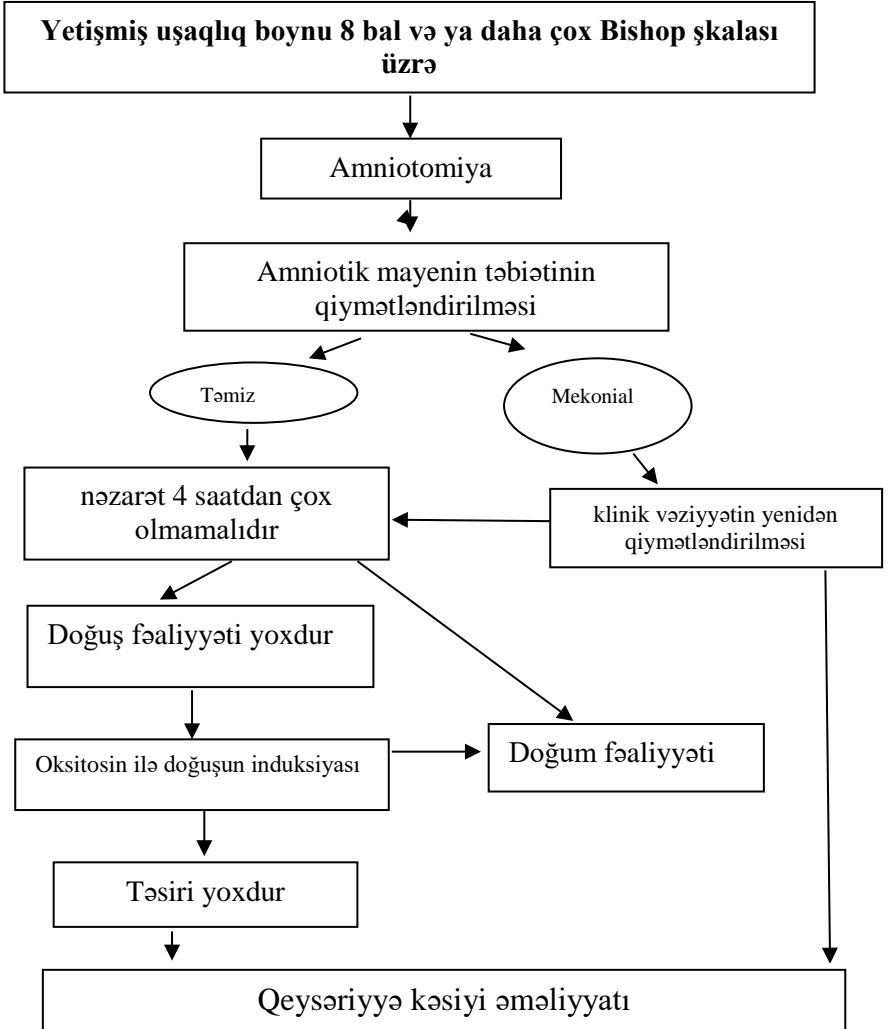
Yetişmiş uşaqlıq boynu 8 bal və ya daha çox Bishop şkalası üzrə

Amniotomiya

Amniotik mayenin təbiətinin qiymətləndirilməsi

Təmiz

Mekonial

nəzarət 4 saatdan çox olmamalıdır

klinik vəziyyətin yenidən qiymətləndirilməsi

Doğuş fəaliyyəti yoxdur

Oksitosin ilə doğuşun induksiyası

Doğum fəaliyyəti

Təsiri yoxdur

Qeysəriyyə kəsiyi əməliyyatı